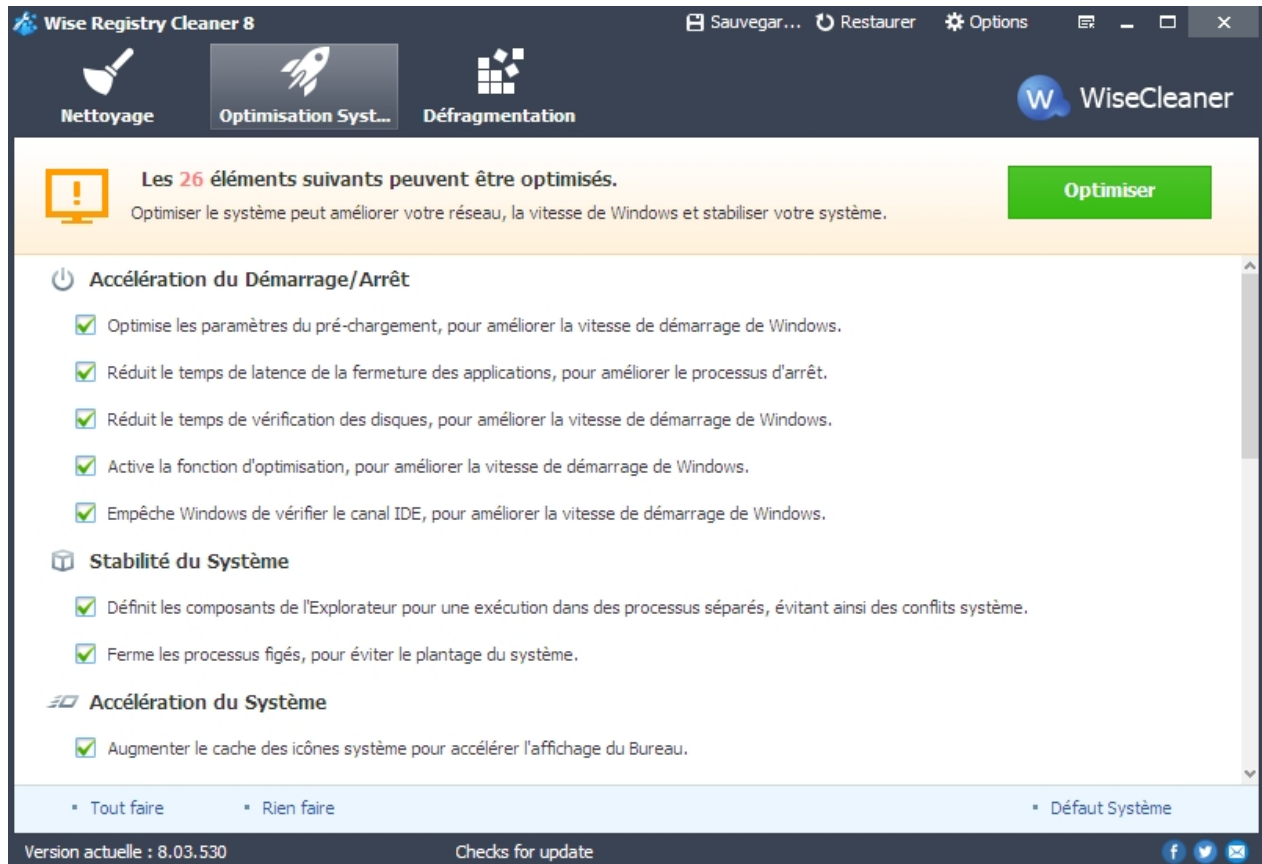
Wise Registry Cleaner 8

Sauvegar... Restaurer Options

Nettoyage

Optimisation Syst...

Défragmentation

WiseCleaner

Les 26 éléments suivants peuvent être optimisés.

Optimiser le système peut améliorer votre réseau, la vitesse de Windows et stabiliser votre système.

Optimiser

Accélération du Démarrage/Arrêt

Optimise les paramètres du pré-chargement, pour améliorer la vitesse de démarrage de Windows.

Réduit le temps de latence de la fermeture des applications, pour améliorer le processus d'arrêt.

Réduit le temps de vérification des disques, pour améliorer la vitesse de démarrage de Windows.

Active la fonction d'optimisation, pour améliorer la vitesse de démarrage de Windows.

Empêche Windows de vérifier le canal IDE, pour améliorer la vitesse de démarrage de Windows.

Stabilité du Système

Définit les composants de l'Explorateur pour une exécution dans des processus séparés, évitant ainsi des conflits système.

Ferme les processus figés, pour éviter le plantage du système.

Accélération du Système

Augmenter le cache des icônes système pour accélérer l'affichage du Bureau.

Tout faire

Rien faire

Défaut Système

Version actuelle : 8.03.530

Checks for update